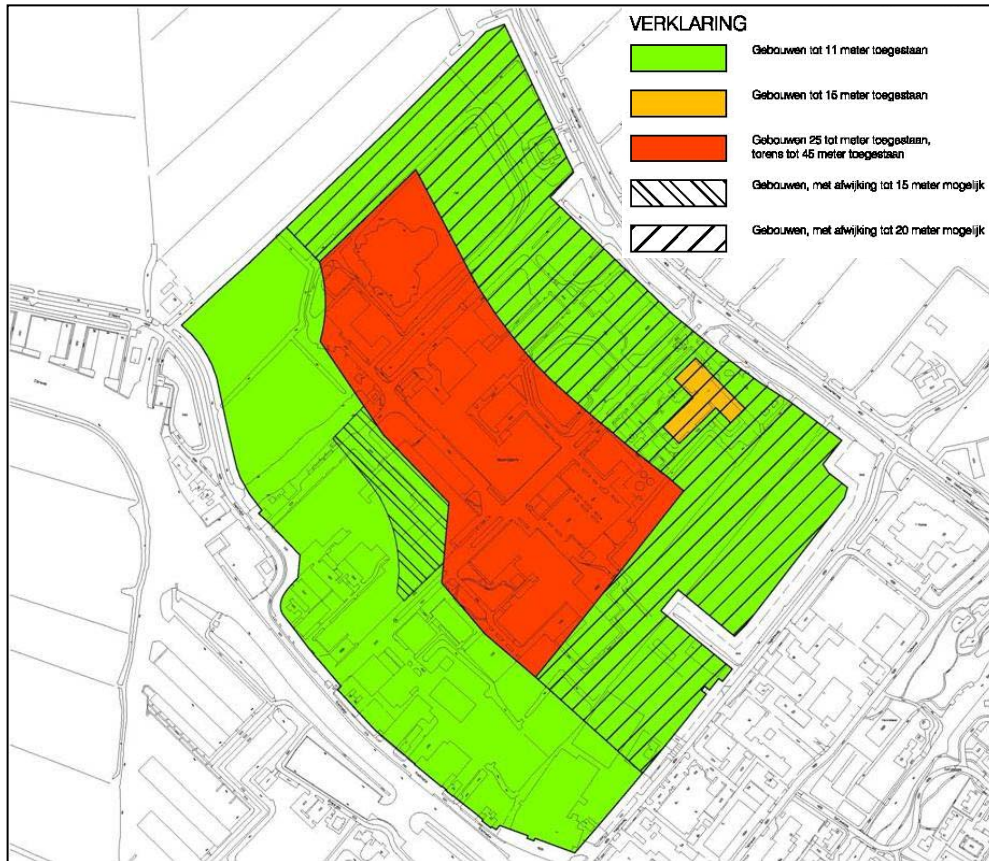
VERKLARING

Gebouwen tot 11 meter toegestaan

Gebouwen tot 15 meter toegestaan

Gebouwen 25 tot meter toegestaan, torens tot 45 meter toegestaan

Gebouwen, met afwijking tot 15 meter mogelijk

Gebouwen, met afwijking tot 20 meter mogelijk